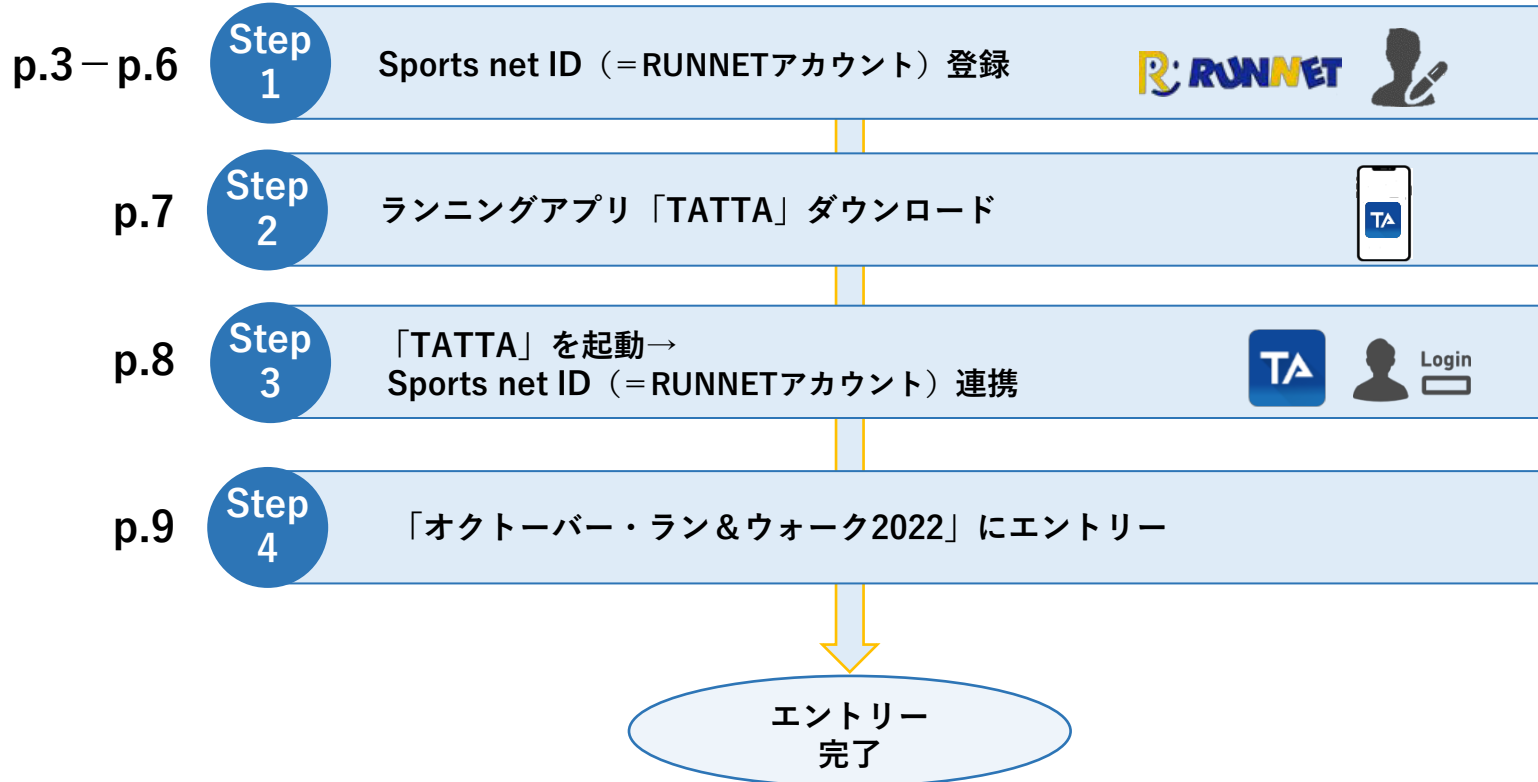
p.3－p.6

Step 1

Sports net ID（＝RUNNETアカウント）登録

R RUNNET

p.7

Step 2

ランニングアプリ「TATTA」ダウンロード

TA

p.8

Step 3

「TATTA」を起動→
Sports net ID（＝RUNNETアカウント）連携

TA

Login

p.9

Step 4

「オクトーバー・ラン＆ウォーク2022」にエントリー

エントリー
完了